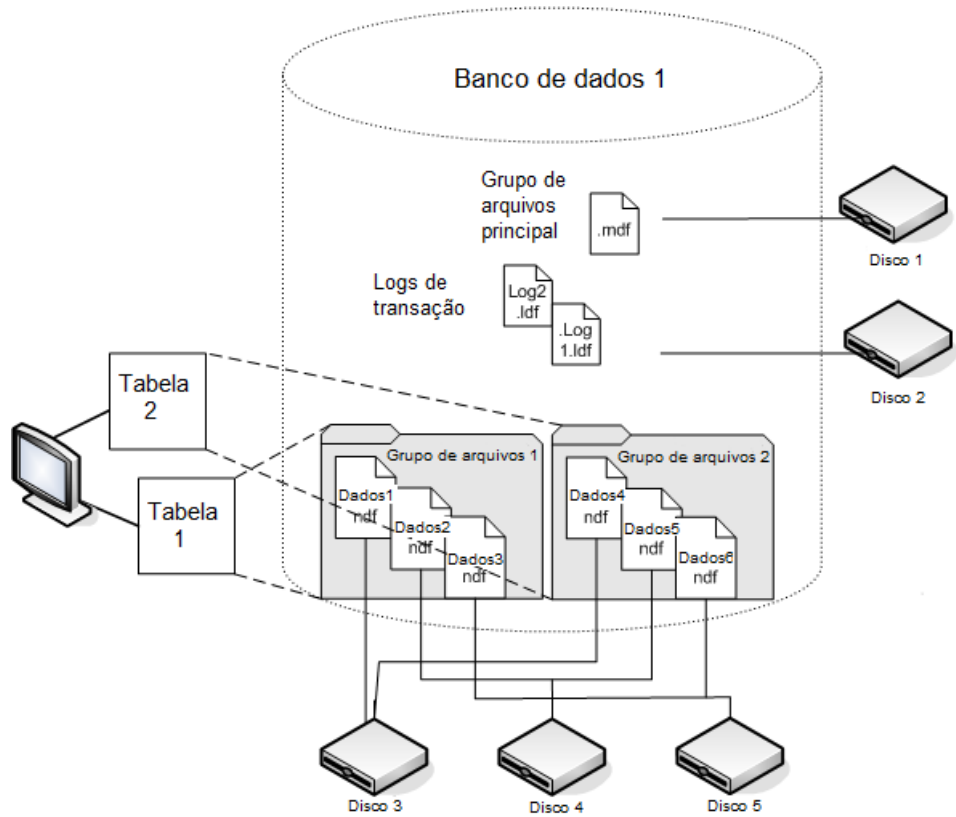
Banco de dados 1

Grupo de arquivos principal

.mdf

Disco 1

Logs de transação

Log2 .ldf

.Log 1.ldf

Disco 2

Tabela 2

Tabela 1

Grupo de arquivos 1

Dados1 ndf

Dados2 ndf

Dados3 ndf

Grupo de arquivos 2

Dados4 ndf

Dados5 ndf

Dados6 ndf

Disco 3

Disco 4

Disco 5